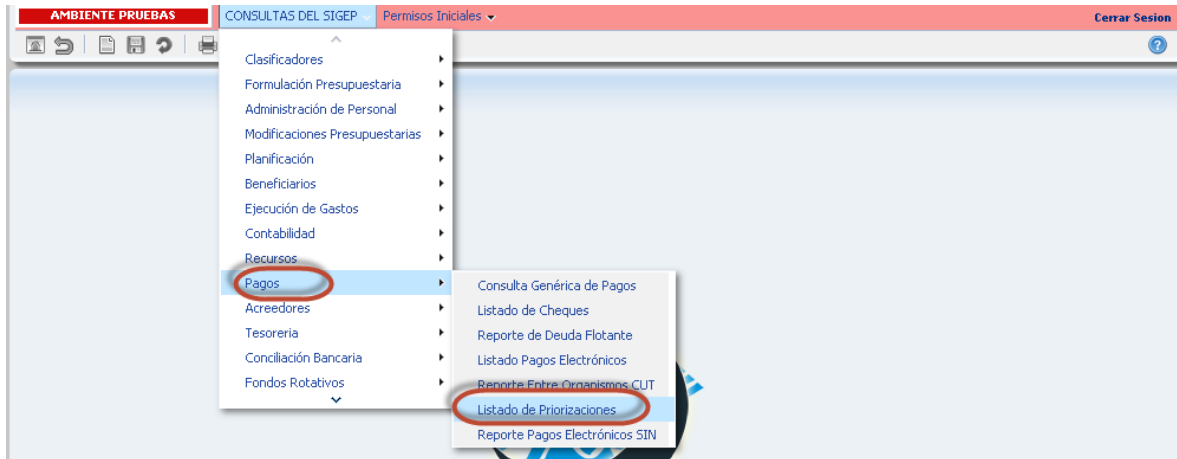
AMBIENTE PRUEBAS
CONSULTAS DEL SIGEP
Permisos Iniciales
Cerrar Sesion

Clasificadores
Formulación Presupuestaria
Administración de Personal
Modificaciones Presupuestarias
Planificación
Beneficiarios
Ejecución de Gastos
Contabilidad
Recursos
Pagos
Acreedores
Tesoreria
Conciliación Bancaria
Fondos Rotativos

Consulta Genérica de Pagos
Listado de Cheques
Reporte de Deuda Flotante
Listado Pagos Electrónicos
Reporte Entre Organismos CUT
Listado de Priorizaciones
Reporte Pagos Electrónicos SIN